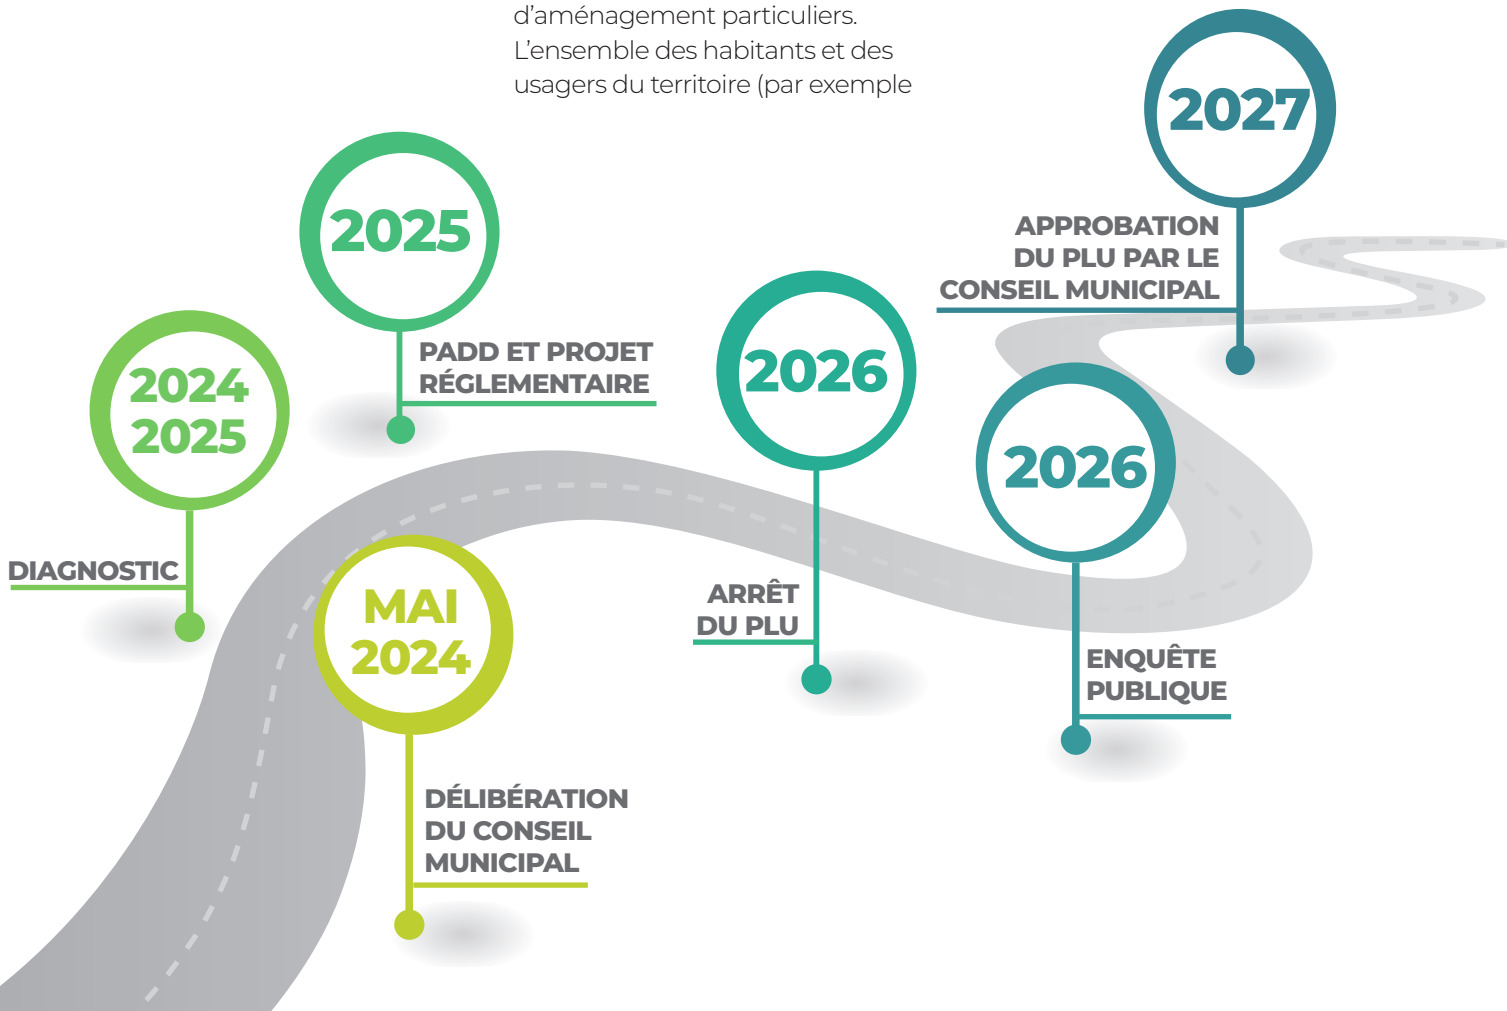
d’aménagement particuliers. L’ensemble des habitants et des usagers du territoire (par exemple

2027
APPROBATION DU PLU PAR LE CONSEIL MUNICIPAL

2025
PADD ET PROJET RÉGLEMENTAIRE

2024 2025
DIAGNOSTIC

2026
ARRÊT DU PLU

2026
ENQUÊTE PUBLIQUE

MAI 2024
DÉLIBÉRATION DU CONSEIL MUNICIPAL